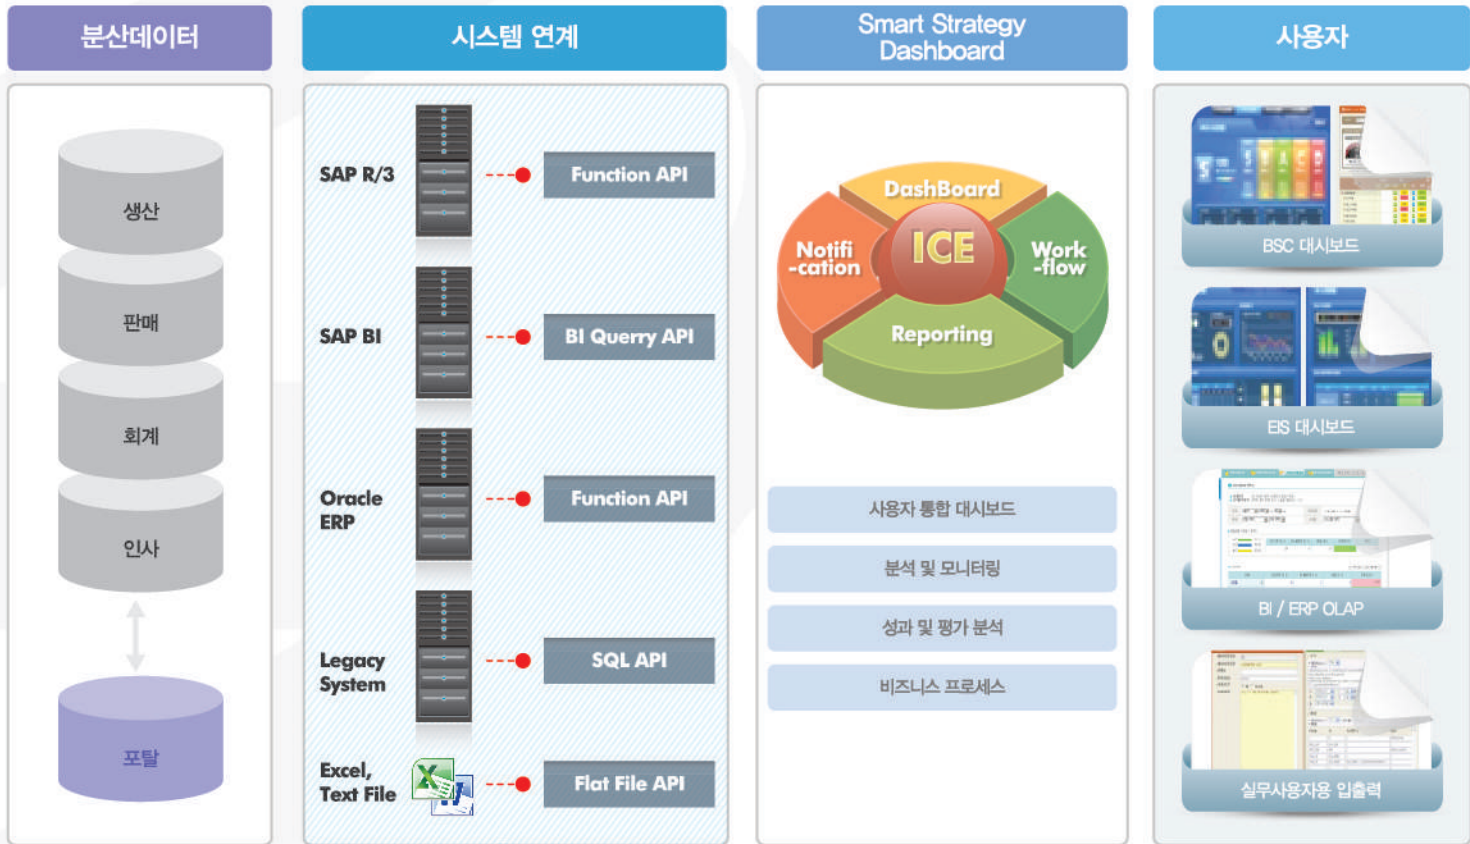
분산데이터

생산

판매

회계

인사

포탈

시스템 연계

SAP R/3

Function API

SAP BI

BI Querry API

Oracle ERP

Function API

Legacy System

SQL API

Excel, Text File

Flat File API

Smart Strategy Dashboard

DashBoard

Notifi -cation

ICE

Work -flow

Reporting

사용자 통합 대시보드

분석 및 모니터링

성과 및 평가 분석

비즈니스 프로세스

사용자

BSC 대시보드

EIS 대시보드

BI / ERP OLAP

실무사용자용 입출력